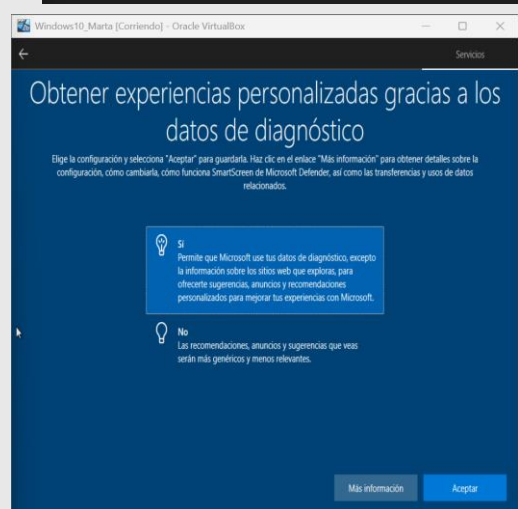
Windows10_Marta [Corriendo] - Oracle VirtualBox

Servicios

Obtener experiencias personalizadas gracias a los datos de diagnóstico

Elige la configuración y selecciona "Aceptar" para guardarla. Haz clic en el enlace "Más información" para obtener detalles sobre la configuración, cómo cambiarla, cómo funciona SmartScreen de Microsoft Defender, así como las transferencias y usos de datos relacionados.

Sí
Permite que Microsoft use tus datos de diagnóstico, excepto la información sobre los sitios web que exploras, para ofrecerte sugerencias, anuncios y recomendaciones personalizados para mejorar tus experiencias con Microsoft.

No
Las recomendaciones, anuncios y sugerencias que veas serán más genéricos y menos relevantes.

Más información

Aceptar